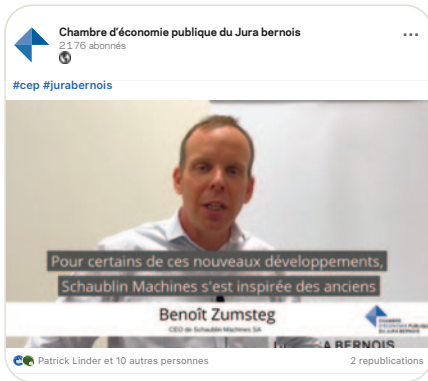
Chambre d'économie publique du Jura bernois
2176 abonnés

...

#cep #jurabernois

Pour certains de ces nouveaux développements, Schaublin Machines s'est inspirée des anciens

Benoît Zumsteg
CEO de Schaublin Machines SA

CHAMBRE D'ÉCONOMIE PUBLIQUE DU JURA BERNOIS

A BERNOIS

Patrick Linder et 10 autres personnes

2 republications